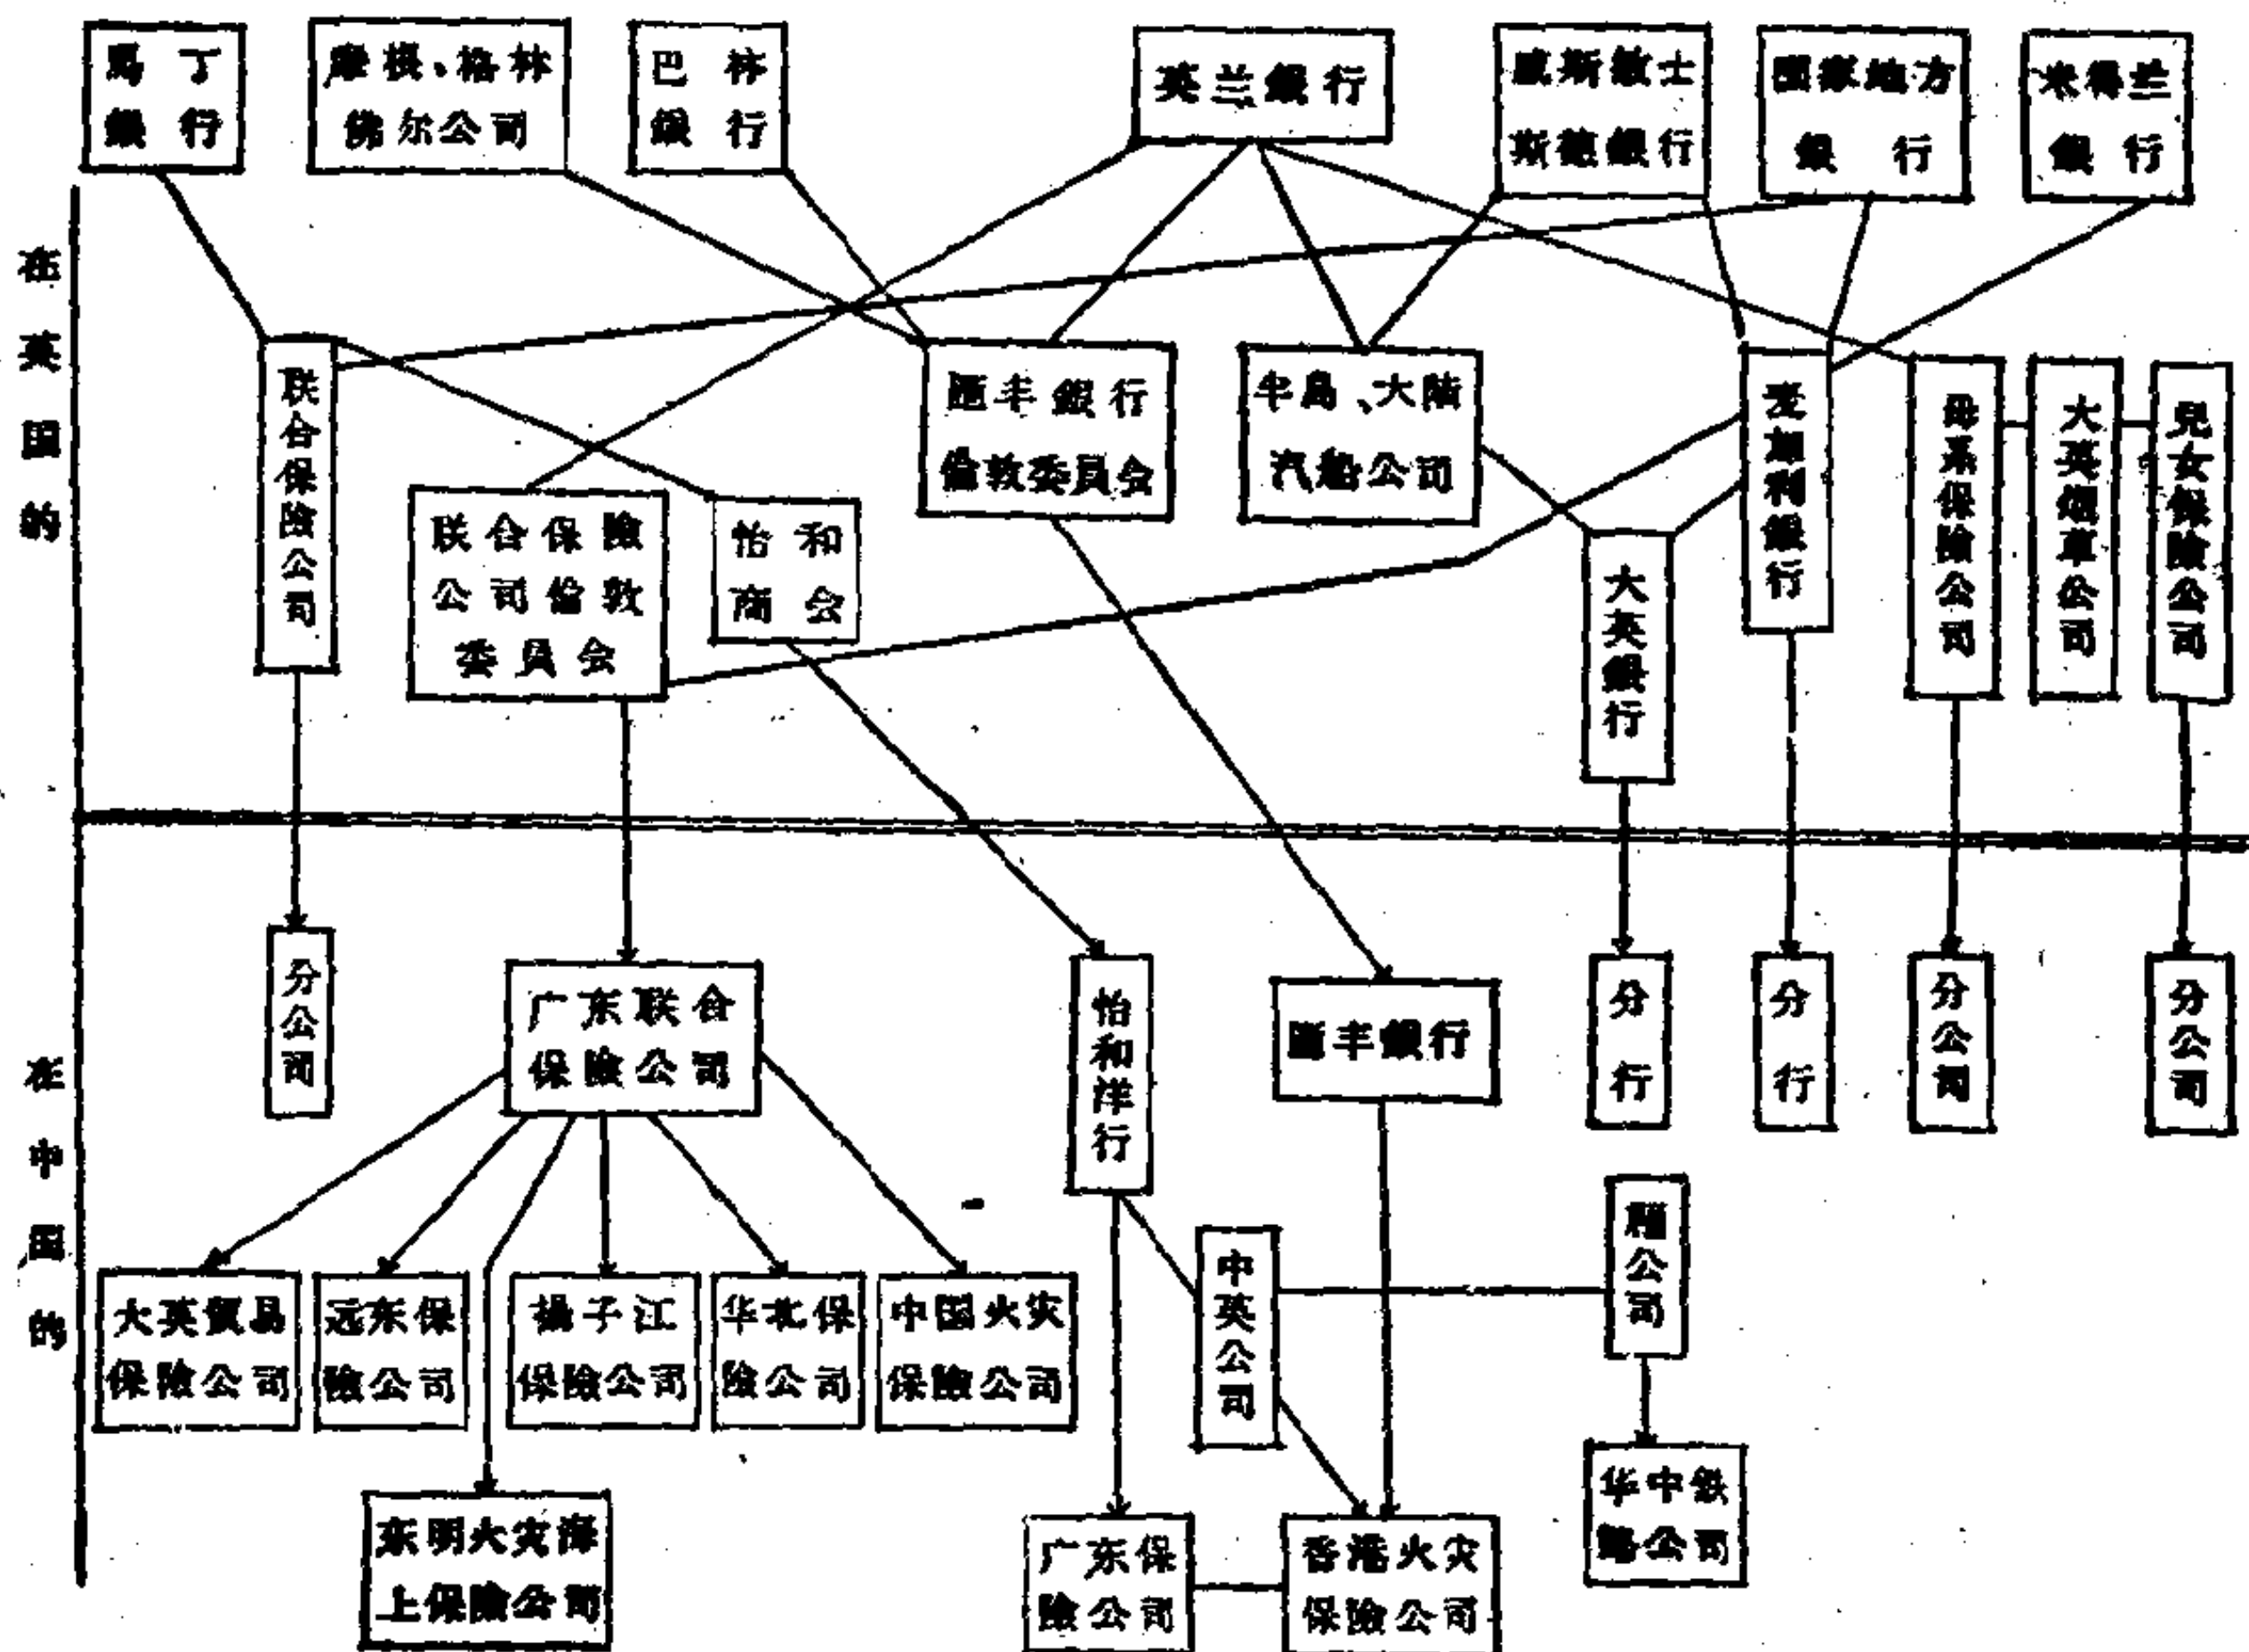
馬丁銀行

摩根、格林佛尔公司

巴林銀行

英兰銀行

威斯敏士斯德銀行

国家地方銀行

米得兰銀行

在英国的

联合保險公司

匯丰銀行倫敦委員会

半島、大陆汽船公司

麦加利銀行

母系保險公司

大英烟草公司

兒女保險公司

联合保險公司倫敦委員会

怡和商会

大英銀行

在中国的

分公司

广东联合保險公司

怡和洋行

匯丰銀行

分行

分行

分公司

分公司

中英公司

福公司

大英貿易保險公司

远东保險公司

揚子江保險公司

华北保險公司

中国火灾保險公司

东明火灾海上保險公司

广东保險公司

香港火灾保險公司

华中鉄路公司